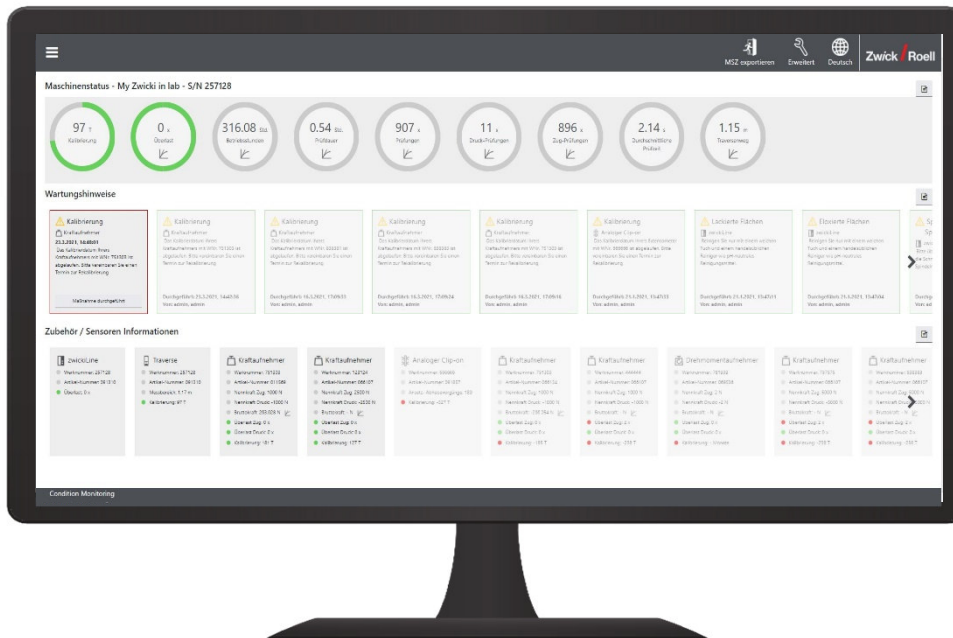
MSZ exportieren Erweitert Deutsch Zwick Roell

Maschinenstatus - My Zwicki in lab - S/N 257128

97 T Kalibrierung
0 x Überlast
316.08 Std. Betriebsstunden
0.54 Std. Prüfdauer
907 x Prüfungen
11 x Druck-Prüfungen
896 x Zug-Prüfungen
2.14 s Durchschnittliche Prüfzeit
1.15 m Traversenweg

Wartungshinweise

Kalibrierung
Kraftaufnehmer
23.3.2021, 16:48:01
Das Kalibrierdatum Ihres Kraftaufnehmers mit WNr. 701303 ist abgelaufen. Bitte vereinbaren Sie einen Termin zur Rekalibrierung.
Maßnahme durchgeführt

Kalibrierung
Kraftaufnehmer
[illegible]
Durchgeführt: 23.3.2021, 14:43:38
Von: admin, admin

Kalibrierung
Kraftaufnehmer
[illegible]
Durchgeführt: 16.3.2021, 17:09:33
Von: admin, admin

Kalibrierung
Kraftaufnehmer
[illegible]
Durchgeführt: 16.3.2021, 17:09:34
Von: admin, admin

Kalibrierung
Kraftaufnehmer
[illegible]
Durchgeführt: 16.3.2021, 17:09:16
Von: admin, admin

Kalibrierung
Analoger Clip-on
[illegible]
Durchgeführt: 21.3.2021, 15:45:33
Von: admin, admin

Lackierte Flächen
zwickiLine
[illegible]
Durchgeführt: 21.3.2021, 15:47:01
Von: admin, admin

Eloxierte Flächen
zwickiLine
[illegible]
Durchgeführt: 21.3.2021, 15:47:04
Von: admin, admin

Sp
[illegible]

Zubehör / Sensoren Informationen

zwickiLine
Werknummer: 257128
Artikel-Nummer: 391310
Überlast: 0 x

Traverse
Werknummer: 257128
Artikel-Nummer: 391310
Maxiweg: 1.17 m
Kalibrierung: 97 T

Kraftaufnehmer
Werknummer: 701303
Artikel-Nummer: 011099
Nennkraft Zug: 1000 N
Nennkraft Druck: -1000 N
Bruchkraft: 250.026 N
Überlast Zug: 0 x
Überlast Druck: 0 x
Kalibrierung: 161 T

Kraftaufnehmer
Werknummer: 701304
Artikel-Nummer: 066107
Nennkraft Zug: 2500 N
Nennkraft Druck: -2500 N
Bruchkraft: - N
Überlast Zug: 0 x
Überlast Druck: 0 x
Kalibrierung: 127 T

Analoger Clip-on
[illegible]

Kraftaufnehmer
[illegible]

Kraftaufnehmer
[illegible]

Drehmomentaufnehmer
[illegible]

Kraftaufnehmer
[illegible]

Kraftaufnehmer
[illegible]

Condition Monitoring